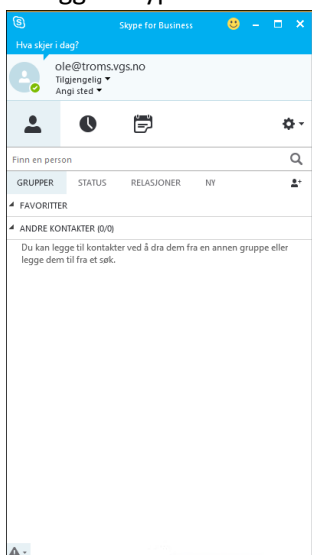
Skype for Business

Hva skjer i dag?

ole@troms.vgs.no
Tilgjengelig ▾
Angi sted ▾

Finn en person

GRUPPER STATUS RELASJONER NY

FAVORITTER

ANDRE KONTAKTER (0/0)

Du kan legge til kontakter ved å dra dem fra en annen gruppe eller legge dem til fra et søk.